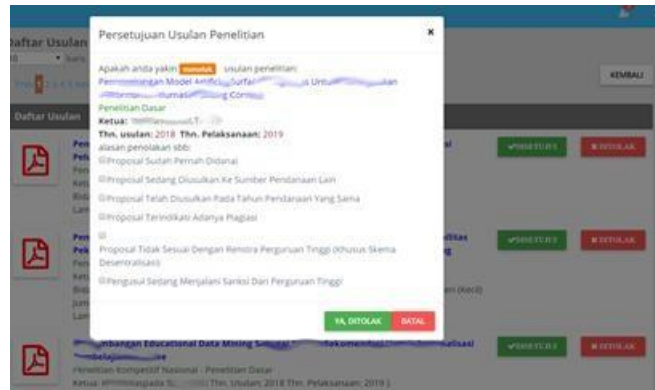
Daftar Usulan

KEMBALI

Daftar Usulan

Persetujuan Usulan Penelitian

×

Apakah anda yakin menolak usulan penelitian:
Pe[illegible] Model Artific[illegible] Surfa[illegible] Untu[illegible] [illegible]
Penelitian Dasar
Ketua: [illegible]
Thn. usulan: 2018 Thn. Pelaksanaan: 2019
alasan penolakan sbb:
Proposal Sudah Pernah Didanai
Proposal Sedang Diusulkan Ke Sumber Pendanaan Lain
Proposal Telah Diusulkan Pada Tahun Pendanaan Yang Sama
Proposal Terindikasi Adanya Plagiasi

Proposal Tidak Sesuai Dengan Renstra Perguruan Tinggi (Khusus Skema Desentralisasi)
Pengusul Sedang Menjalani Sanksi Dari Perguruan Tinggi

YA, DITOLAK BATAL

DISETUJUI DITOLAK
DISETUJUI DITOLAK
DISETUJUI DITOLAK

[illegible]mbangan Educational Data Mining S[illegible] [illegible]rekomendas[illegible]
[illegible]belajar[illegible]
Penelitian Kompetitif Nasional - Penelitian Dasar
Ketua: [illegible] Thn. Usulan: 2018 Thn. Pelaksanaan: 2019